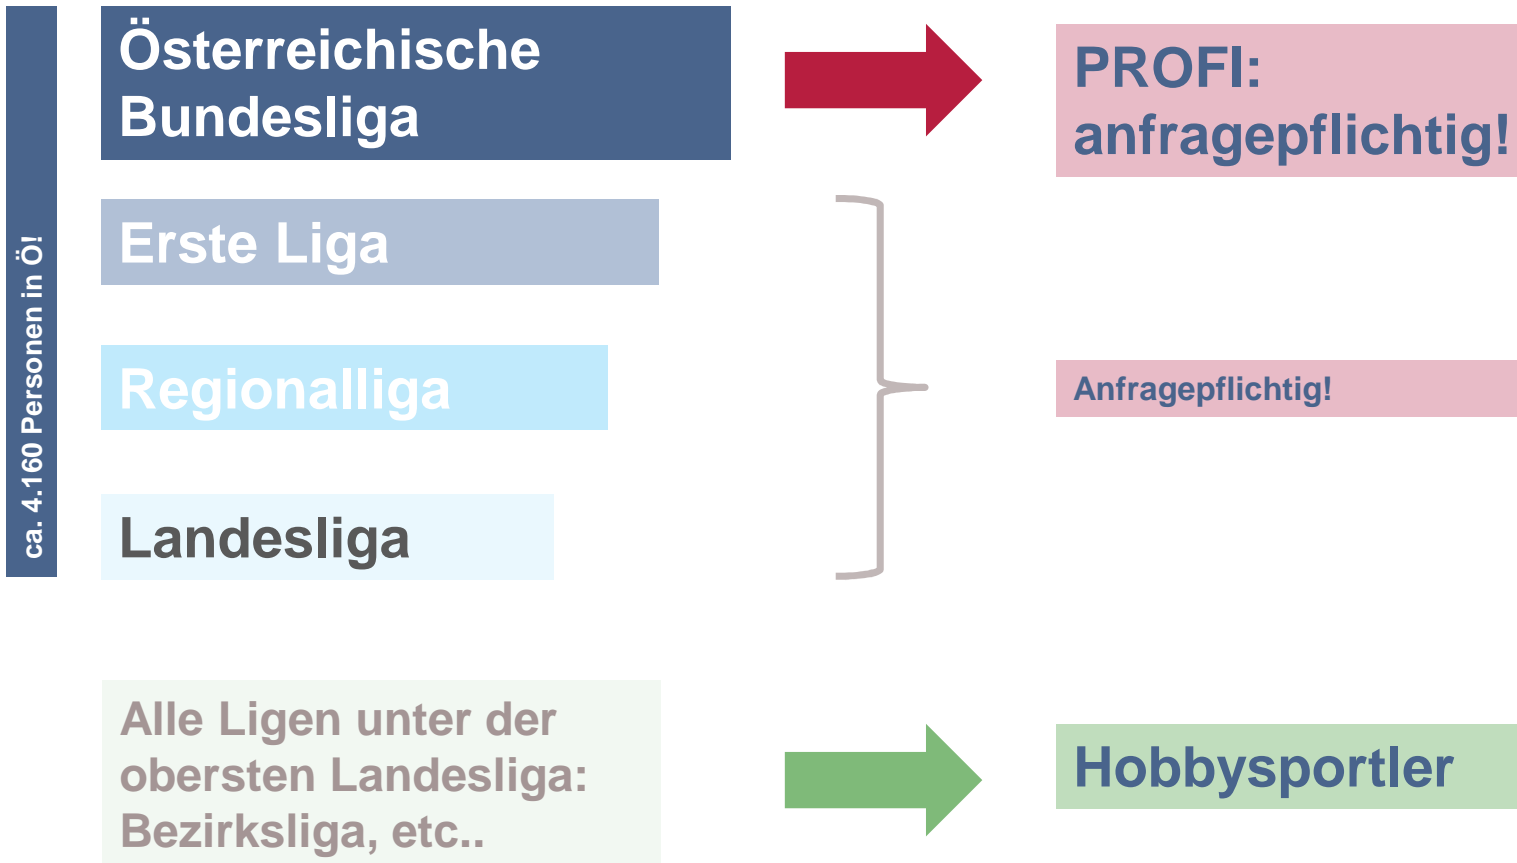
ca. 4.160 Personen in Ö!

Österreichische Bundesliga

PROFI: anfragepflichtig!

Erste Liga

Regionalliga

Anfragepflichtig!

Landesliga

Alle Ligen unter der obersten Landesliga: Bezirksliga, etc..

Hobbysportler